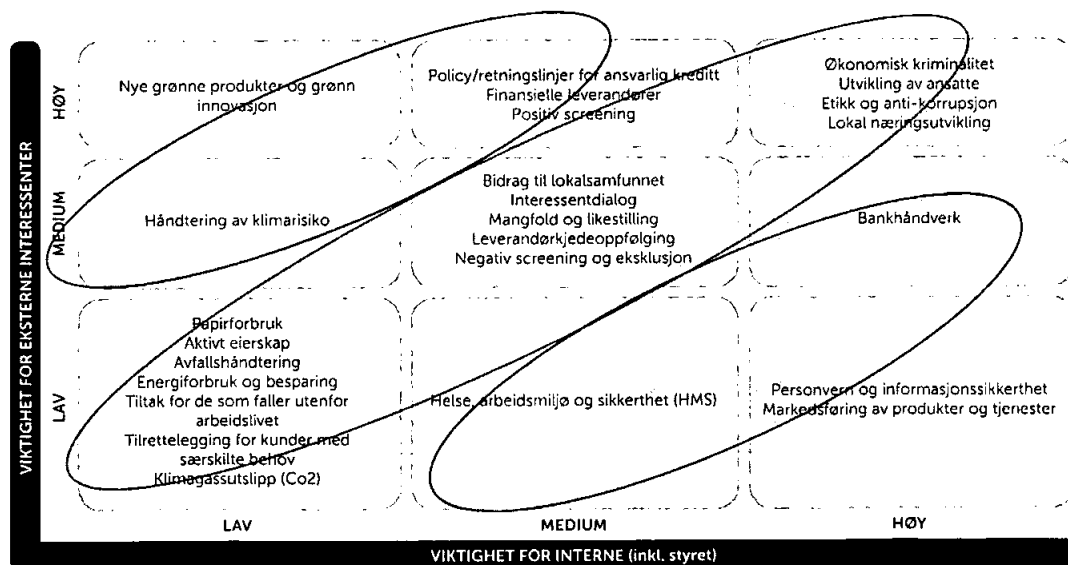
VIKTIGHET FOR EKSTERNE INTERESSENTER

HØY

Nye grønne produkter og grønn innovasjon

Policy/retningslinjer for ansvarlig kreditt
Finansielle leverandører
Positiv screening

Økonomisk kriminalitet
Utvikling av ansatte
Etikk og anti-korrupsjon
Lokal næringsutvikling

MEDIUM

Håndtering av klimarisiko

Bidrag til lokalsamfunnet
Interessentdialog
Mangfold og likestilling
Leverandørkjedeoppfølging
Negativ screening og eksklusjon

Bankhåndverk

LAV

Papirforbruk
Aktivt eierskap
Avfallshåndtering
Energiforbruk og besparing
Tiltak for de som faller utenfor arbeidslivet
Tilrettelegging for kunder med særskilte behov
Klimagassutslipp (Co2)

Helse, arbeidsmiljø og sikkerthet (HMS)

Personvern og informasjonssikkerthet
Markedsføring av produkter og tjenester

LAV

MEDIUM

HØY

VIKTIGHET FOR INTERNE (inkl. styret)